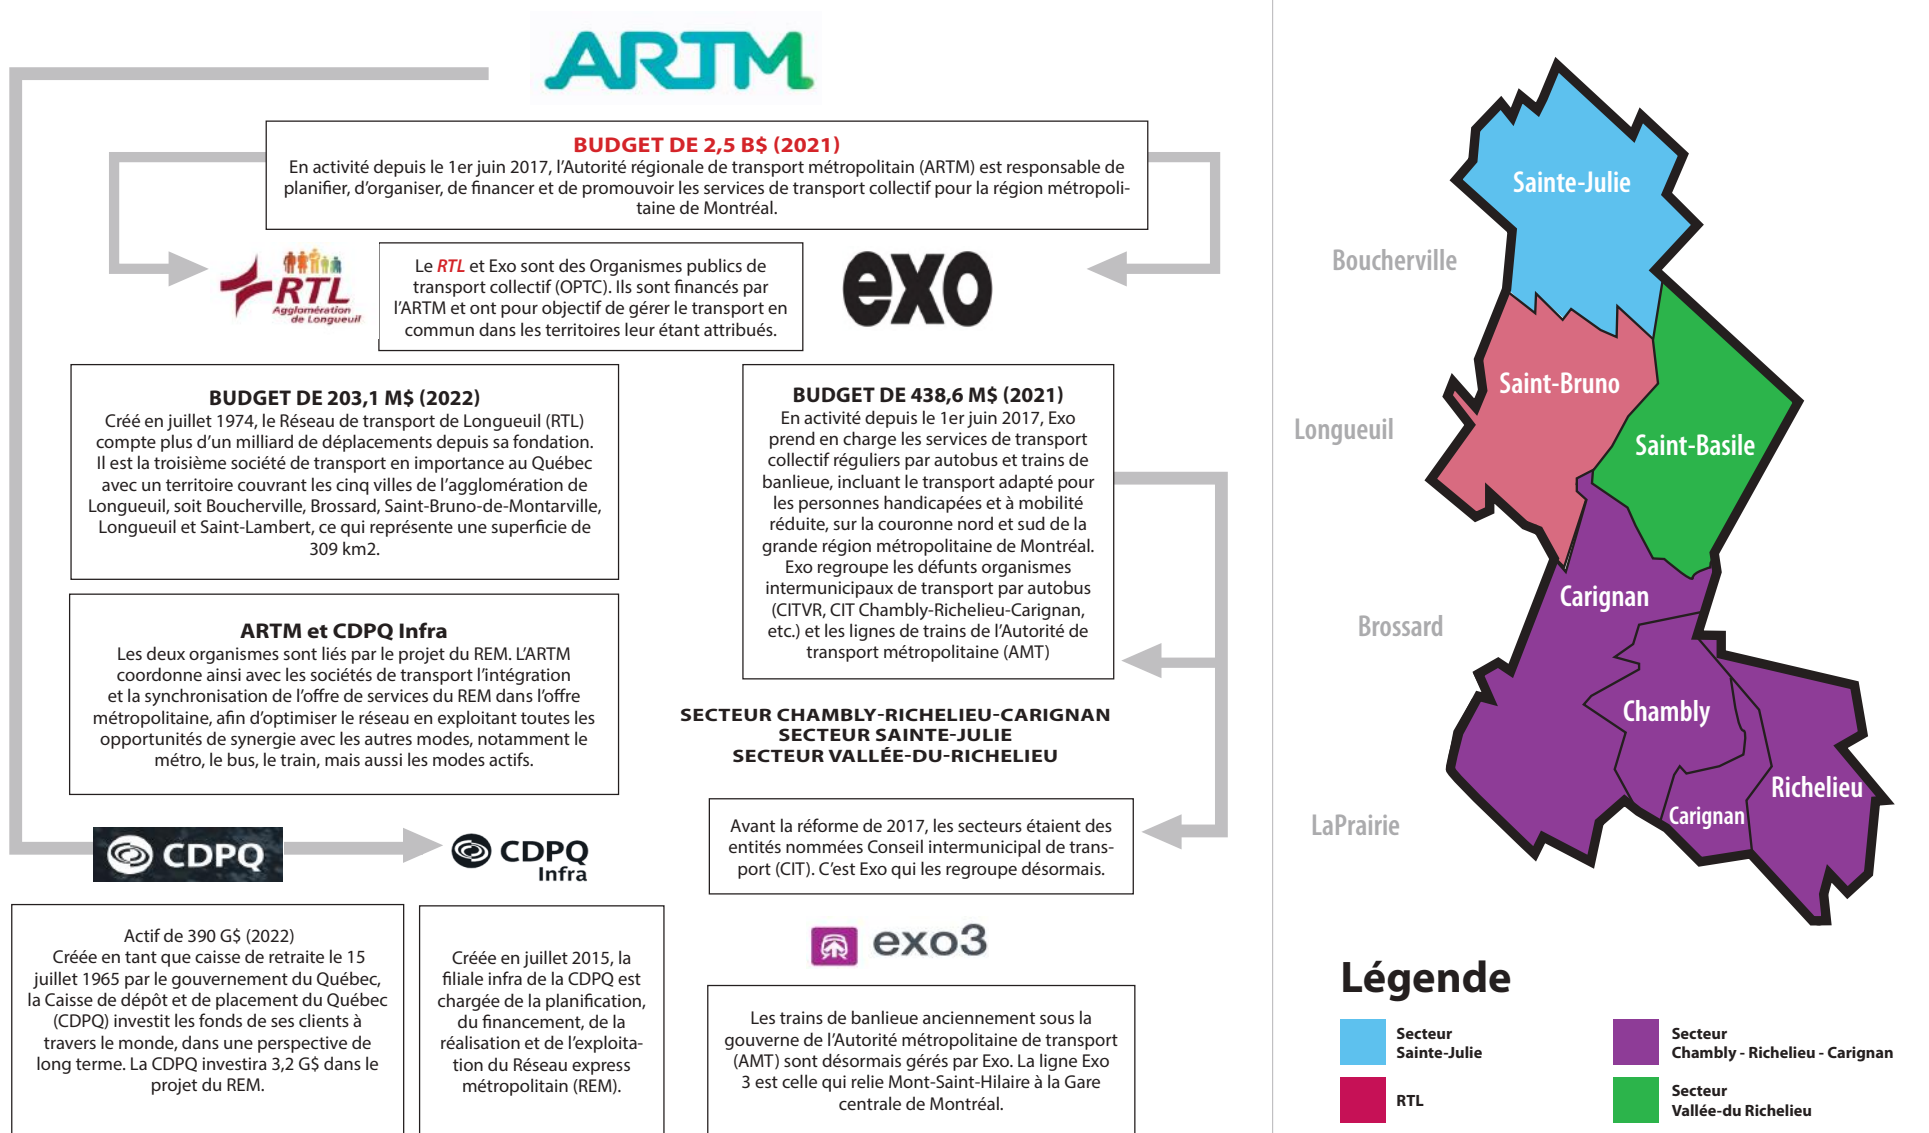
ARTM

BUDGET DE 2,5 B$ (2021)
En activité depuis le 1er juin 2017, l'Autorité régionale de transport métropolitain (ARTM) est responsable de planifier, d'organiser, de financer et de promouvoir les services de transport collectif pour la région métropolitaine de Montréal.

RTL
Agglomération de Longueuil

Le RTL et Exo sont des Organismes publics de transport collectif (OPTC). Ils sont financés par l'ARTM et ont pour objectif de gérer le transport en commun dans les territoires leur étant attribués.

exo

BUDGET DE 203,1 M$ (2022)
Créé en juillet 1974, le Réseau de transport de Longueuil (RTL) compte plus d'un milliard de déplacements depuis sa fondation. Il est la troisième société de transport en importance au Québec avec un territoire couvrant les cinq villes de l'agglomération de Longueuil, soit Boucherville, Brossard, Saint-Bruno-de-Montarville, Longueuil et Saint-Lambert, ce qui représente une superficie de 309 km2.

BUDGET DE 438,6 M$ (2021)
En activité depuis le 1er juin 2017, Exo prend en charge les services de transport collectif réguliers par autobus et trains de banlieue, incluant le transport adapté pour les personnes handicapées et à mobilité réduite, sur la couronne nord et sud de la grande région métropolitaine de Montréal. Exo regroupe les défunts organismes intermunicipaux de transport par autobus (CITVR, CIT Chambly-Richelieu-Carignan, etc.) et les lignes de trains de l'Autorité de transport métropolitain (AMT)

ARTM et CDPQ Infra
Les deux organismes sont liés par le projet du REM. L'ARTM coordonne ainsi avec les sociétés de transport l'intégration et la synchronisation de l'offre de services du REM dans l'offre métropolitaine, afin d'optimiser le réseau en exploitant toutes les opportunités de synergie avec les autres modes, notamment le métro, le bus, le train, mais aussi les modes actifs.

SECTEUR CHAMBLY-RICHELIEU-CARIGNAN
SECTEUR SAINTE-JULIE
SECTEUR VALLÉE-DU-RICHELIEU

CDPQ

CDPQ Infra

Avant la réforme de 2017, les secteurs étaient des entités nommées Conseil intermunicipal de transport (CIT). C'est Exo qui les regroupe désormais.

Actif de 390 G$ (2022)
Créée en tant que caisse de retraite le 15 juillet 1965 par le gouvernement du Québec, la Caisse de dépôt et de placement du Québec (CDPQ) investit les fonds de ses clients à travers le monde, dans une perspective de long terme. La CDPQ investira 3,2 G$ dans le projet du REM.

Créée en juillet 2015, la filiale infra de la CDPQ est chargée de la planification, du financement, de la réalisation et de l'exploitation du Réseau express métropolitain (REM).

exo3

Les trains de banlieue anciennement sous la gouverne de l'Autorité métropolitaine de transport (AMT) sont désormais gérés par Exo. La ligne Exo 3 est celle qui relie Mont-Saint-Hilaire à la Gare centrale de Montréal.

Sainte-Julie
Boucherville
Saint-Bruno
Longueuil
Saint-Basile
Carignan
Brossard
Chambly
Richelieu
LaPrairie
Carignan

Légende
Secteur Sainte-Julie
Secteur Chambly - Richelieu - Carignan
RTL
Secteur Vallée-du Richelieu